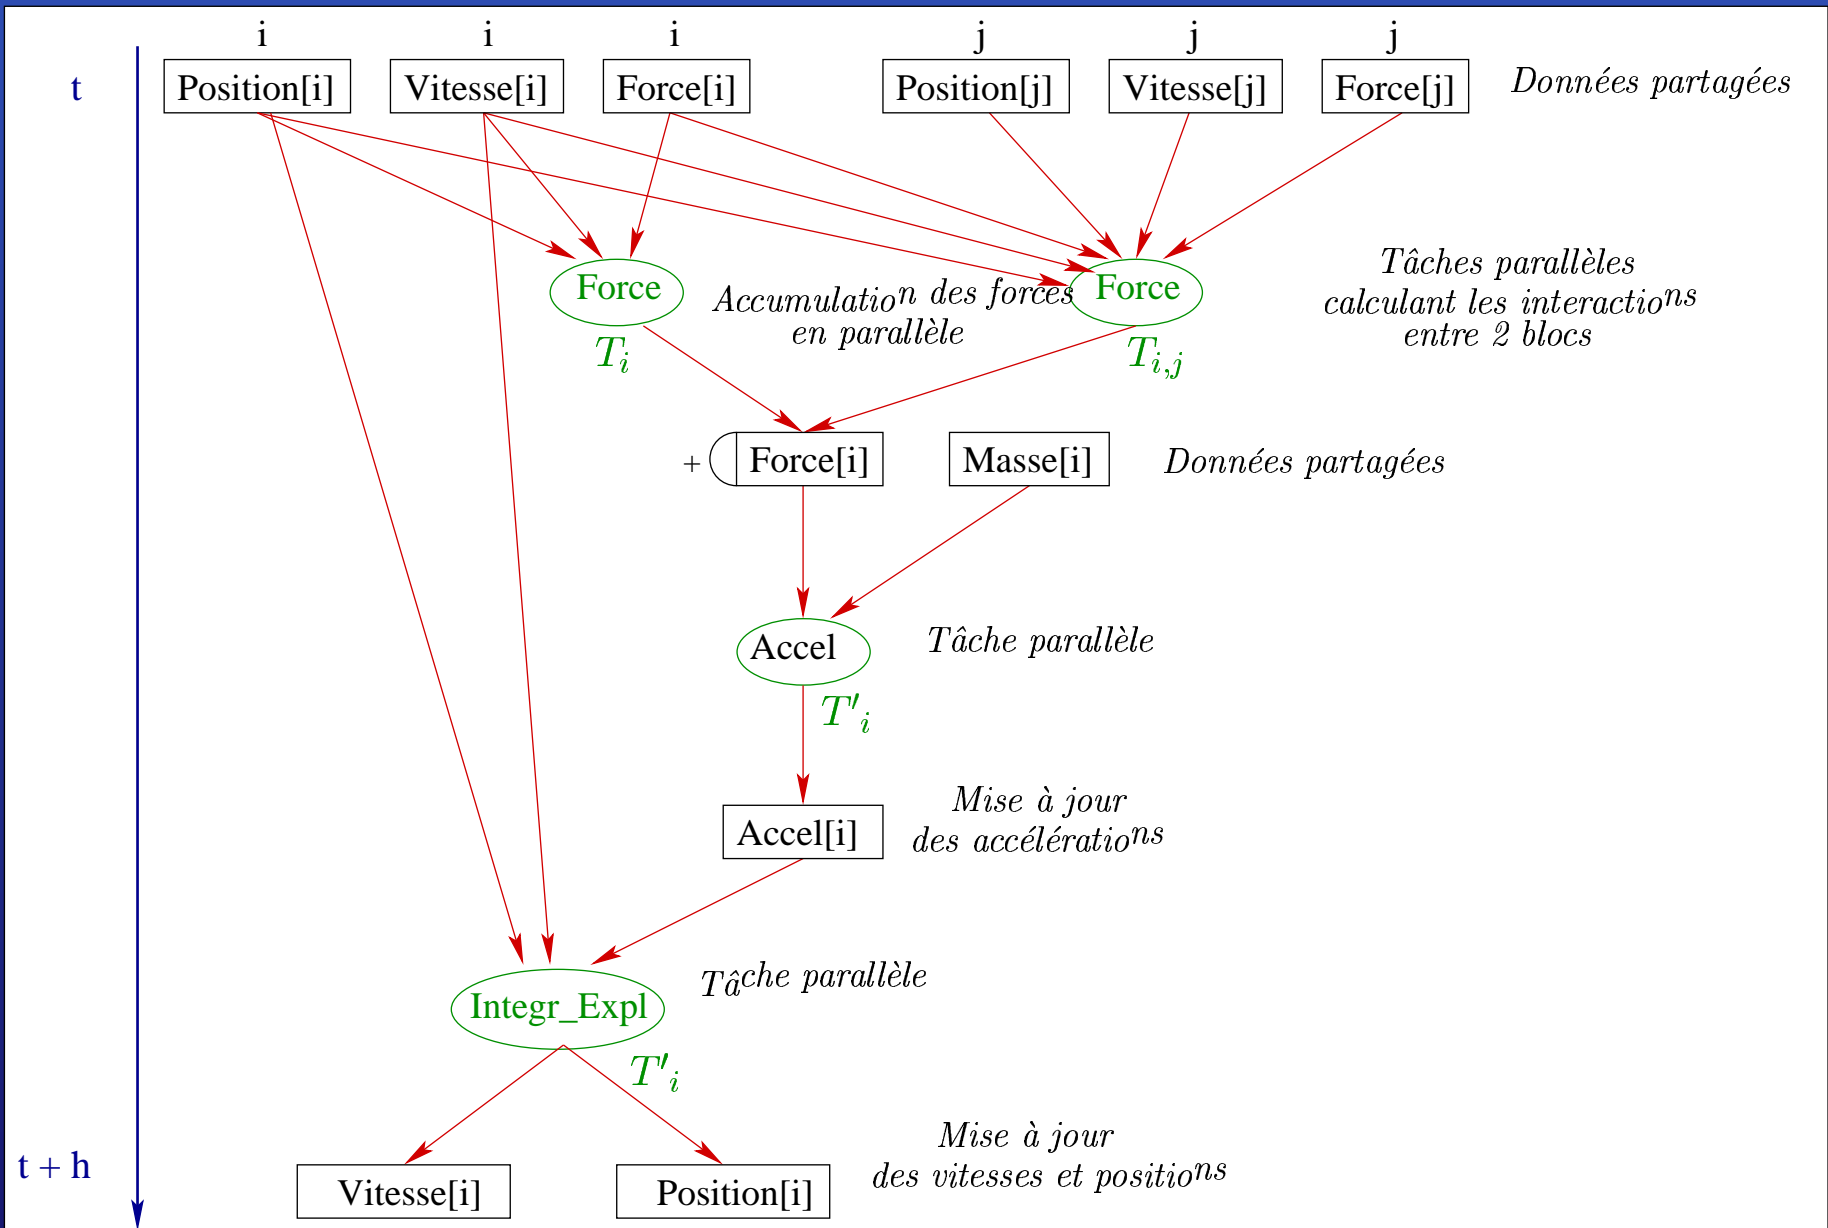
t

i Position[i]
i Vitesse[i]
i Force[i]
j Position[j]
j Vitesse[j]
j Force[j]

Données partagées

Force $T_i$

Accumulation des forces en parallèle

Force $T_{i,j}$

Tâches parallèles calculant les interactions entre 2 blocs

+ Force[i]

Masse[i]

Données partagées

Accel $T'_i$

Tâche parallèle

Accel[i]

Mise à jour des accélérations

Integr_Expl $T'_i$

Tâche parallèle

t + h

Vitesse[i]

Position[i]

Mise à jour des vitesses et positions